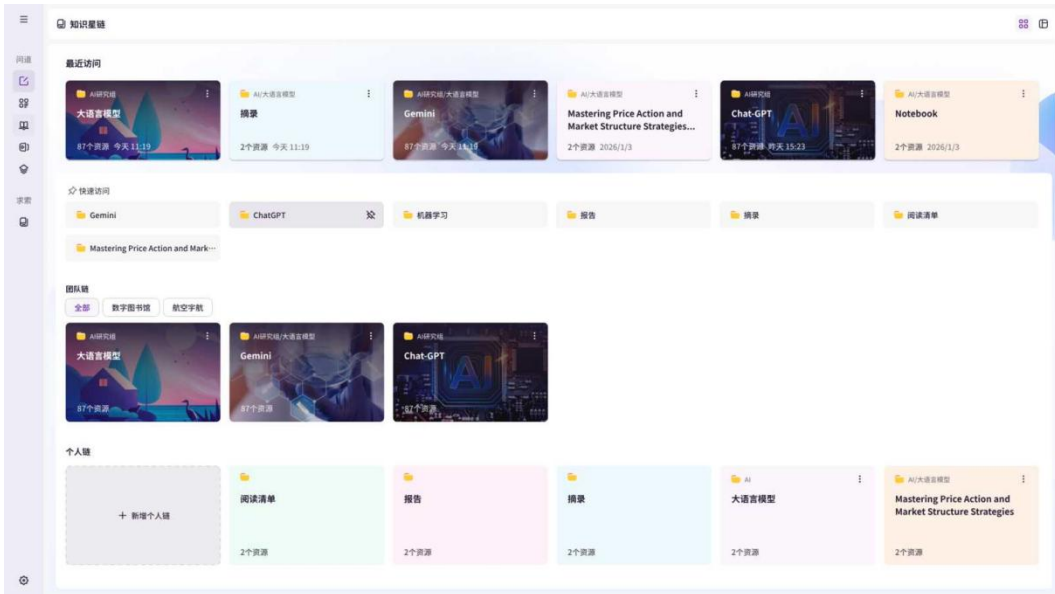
知识星链

阅读

求索

最近访问

AI研究组
大语言模型
87个资源 今天 11:19

AI/大语言模型
摘录
2个资源 今天 11:19

AI研究组/大语言模型
Gemini
87个资源 今天 11:19

AI/大语言模型
Mastering Price Action and Market Structure Strategies...
2个资源 2026/1/3

AI研究组
Chat-GPT
87个资源 昨天 15:23

AI/大语言模型
Notebook
2个资源 2026/1/3

快捷访问

Gemini
ChatGPT
机器学习
报告
摘录
阅读清单
Mastering Price Action and Mark···

团队链

全部
数字图书馆
航空宇航

AI研究组
大语言模型
87个资源

AI研究组/大语言模型
Gemini
87个资源

AI研究组
Chat-GPT
87个资源

个人链

+ 新增个人链

阅读清单
2个资源

报告
2个资源

摘录
2个资源

AI
大语言模型
2个资源

AI/大语言模型
Mastering Price Action and Market Structure Strategies
2个资源